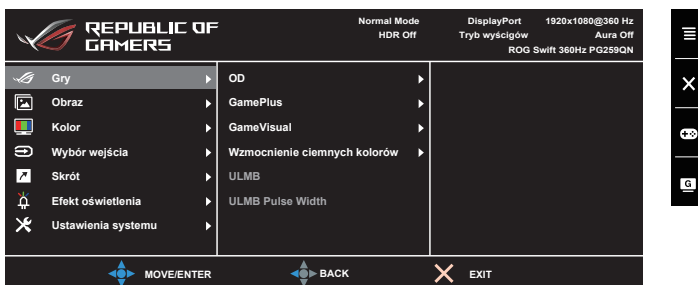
REPUBLIC OF GAMERS

Normal Mode
HDR Off

DisplayPort
Tryb wyścigów

1920x1080@360 Hz
Aura Off
ROG Swift 360Hz PG259QN

Gry
Obraz
Kolor
Wybór wejścia
Skrót
Efekt oświetlenia
Ustawienia systemu

OD
GamePlus
GameVisual
Wzmocnienie ciemnych kolorów
ULMB
ULMB Pulse Width

MOVE/ENTER
BACK
EXIT